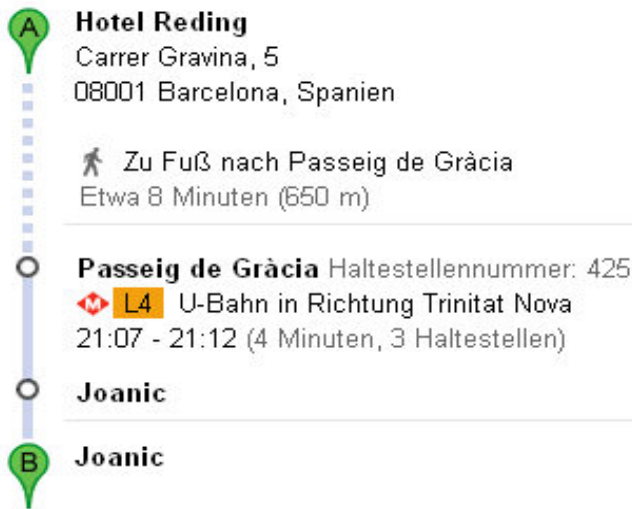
A
Hotel Reding
Carrer Gravina, 5
08001 Barcelona, Spanien

Zu Fuß nach Passeig de Gràcia
Etwa 8 Minuten (650 m)

Passeig de Gràcia Haltestellennummer: 425
L4 U-Bahn in Richtung Trinitat Nova
21:07 - 21:12 (4 Minuten, 3 Haltestellen)

Joanic

B
Joanic